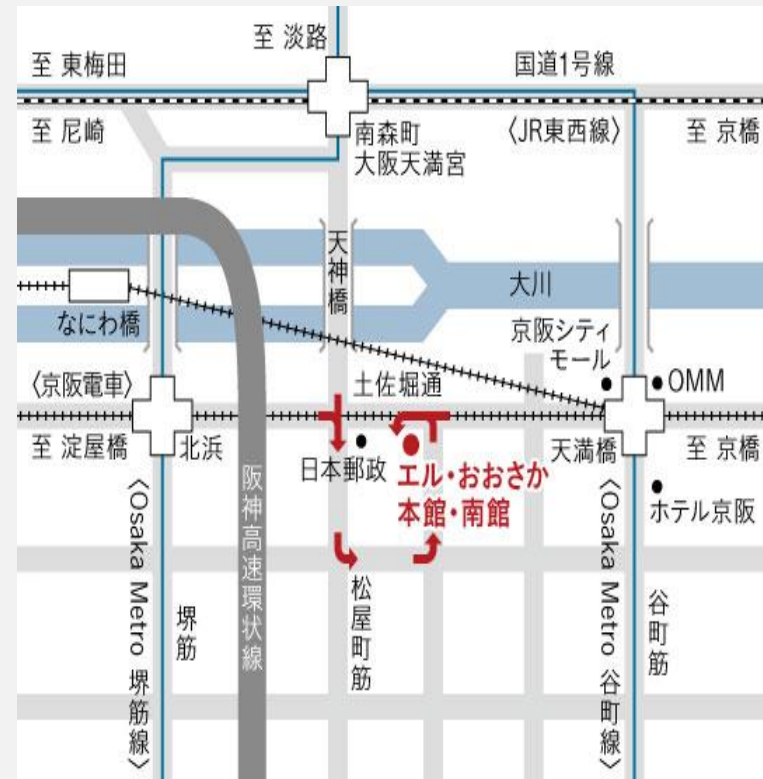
至 淡路
至 東梅田
国道1号線
至 尼崎
南森町
大阪天満宮
〈JR東西線〉
至 京橋
天神橋
大川
なにわ橋
京阪シティモール
〈京阪電車〉
土佐堀通
OMM
至 淀屋橋
北浜
日本郵政
エル・おおさか
本館・南館
天満橋
至 京橋
ホテル京阪
〈Osaka Metro 堺筋線〉
堺筋
阪神高速環状線
松屋町筋
〈Osaka Metro 谷町線〉
谷町筋